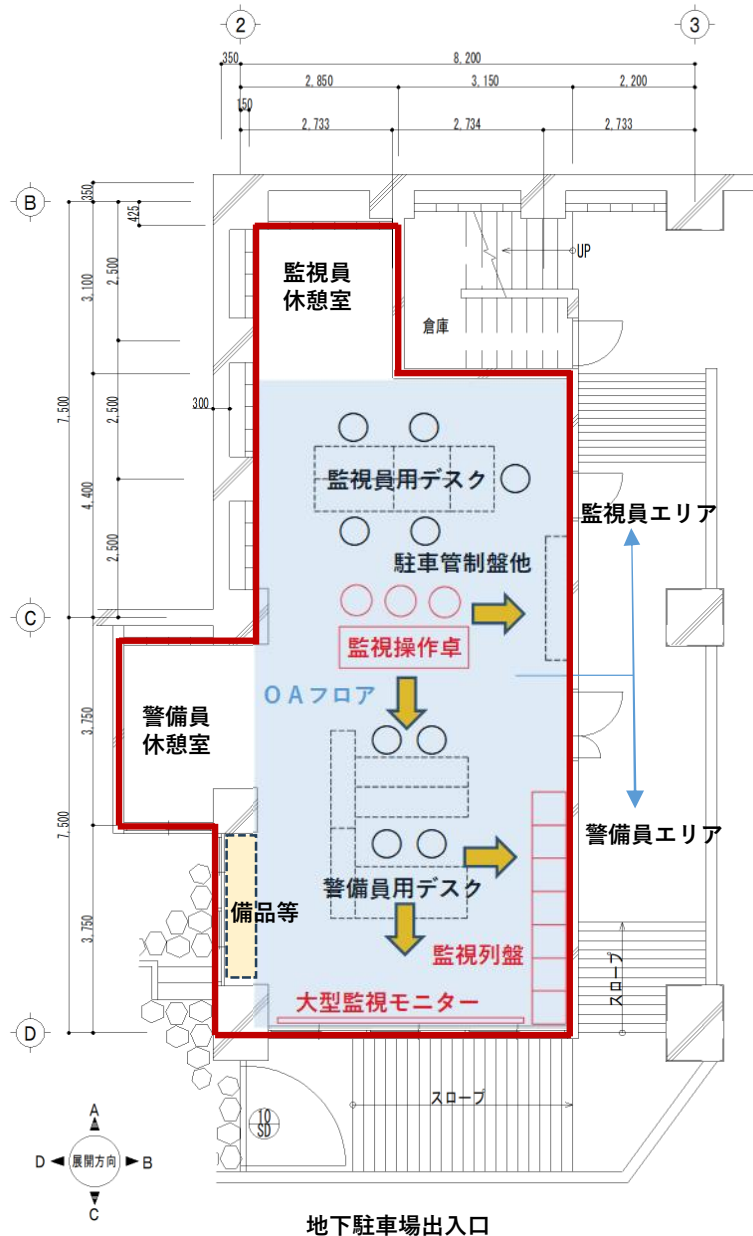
2
3
350
8,200
2,850
3,150
2,200
150
2,733
2,734
2,733
B
350
425
3,100
2,500
UP
監視員休憩室
倉庫
7,500
2,500
300
監視員用デスク
4,400
2,500
監視員エリア
駐車管制盤他
C
監視操作卓
ＯＡフロア
3,750
警備員休憩室
7,500
警備員エリア
警備員用デスク
備品等
3,750
監視列盤
スロープ
大型監視モニター
D
スロープ
10
SD
A
D
展開方向
B
C
地下駐車場出入口